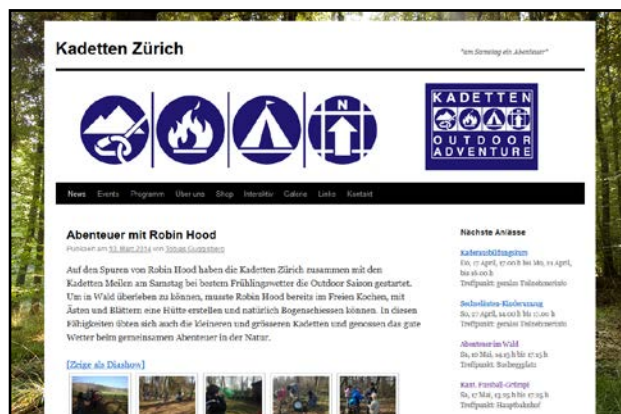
Kadetten Zürich

"am Samstag ein Abenteuer"

N

KADETTEN
OUTDOOR
ADVENTURE

News Events Programm Über uns Shop Intraslitz Galerie Links Kontakt

Abenteuer mit Robin Hood

Posted am 13. März 2014 von Tobias Guggenberg

Auf den Spuren von Robin Hood haben die Kadetten Zürich zusammen mit den Kadetten Meilen am Samstag bei bestem Frühlingswetter die Outdoor Saison gestartet. Um im Wald überleben zu können, musste Robin Hood bereits im Freien Kochen, mit Ästen und Blättern eine Hütte erstellen und natürlich Bogenschiessen können. In diesen Fähigkeiten übten sich auch die kleineren und grösseren Kadetten und genossen das gute Wetter beim gemeinsamen Abenteuer in der Natur.

[Zeige als Diashow]

Nächste Anlässe

Kaderausbildungskurs
So, 17 April, 17:00 h bis Mo, 21 April, bis 16:00 h
Treffpunkt: gemäss Detailseite

Schnellstes Kinderzumg
So, 27 April, 14:00 h bis 17:00 h
Treffpunkt: gemäss Detailseite

Abenteuer im Wald
Sa, 10 Mai, 14:15 h bis 17:15 h
Treffpunkt: Suebenplatz

Kant. Fussball-Grümpi
Sa, 24 Mai, 13:15 h bis 17:15 h
Treffpunkt: Hauptbahnhof